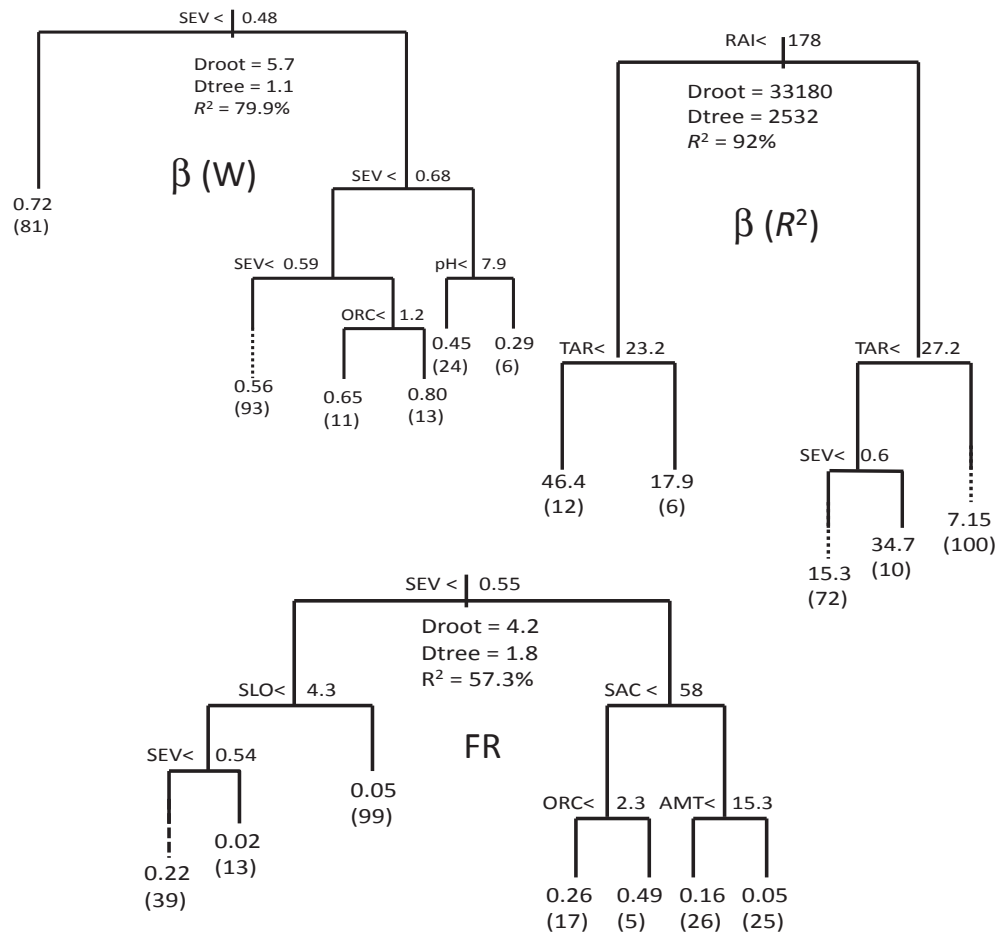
SEV < 0.48

Droot = 5.7
Dtree = 1.1
$R^2$ = 79.9%

β (W)

0.72
(81)

SEV < 0.68

SEV< 0.59

pH< 7.9

ORC< 1.2

0.45
(24)

0.29
(6)

0.56
(93)

0.65
(11)

0.80
(13)

RAI< 178

Droot = 33180
Dtree = 2532
$R^2$ = 92%

β ($R^2$)

TAR< 23.2

TAR< 27.2

46.4
(12)

17.9
(6)

SEV< 0.6

7.15
(100)

15.3
(72)

34.7
(10)

SEV < 0.55

Droot = 4.2
Dtree = 1.8
$R^2$ = 57.3%

SLO< 4.3

SAC < 58

FR

SEV< 0.54

0.05
(99)

ORC< 2.3

AMT< 15.3

0.22
(39)

0.02
(13)

0.26
(17)

0.49
(5)

0.16
(26)

0.05
(25)